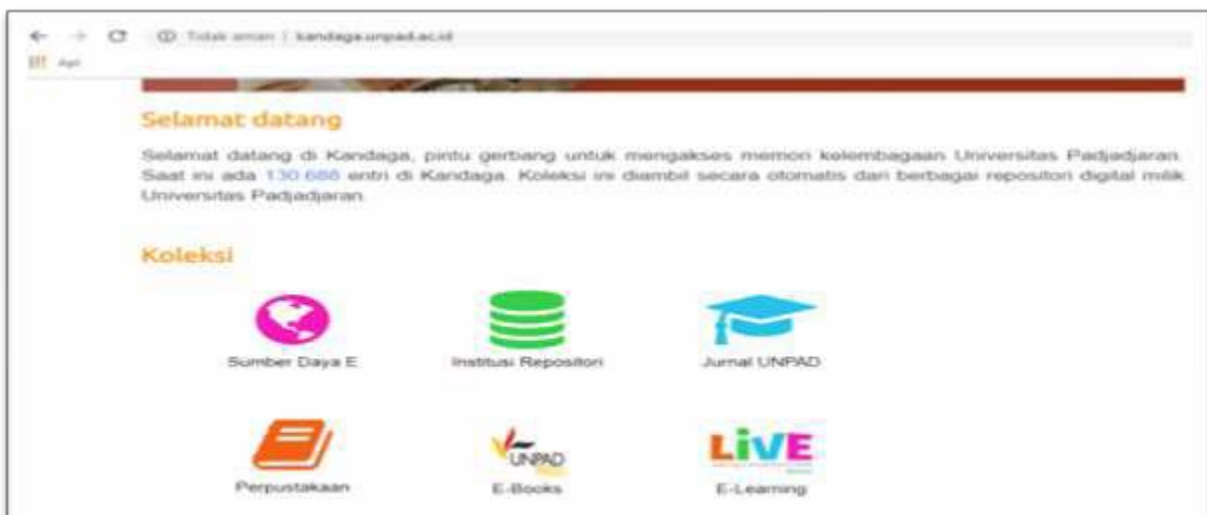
Tidak aman | kandaga.unpad.ac.id

Apl

Selamat datang

Selamat datang di Kandaga, pintu gerbang untuk mengakses memori kelembagaan Universitas Padjadjaran. Saat ini ada 130.688 entri di Kandaga. Koleksi ini diambil secara otomatis dari berbagai repositori digital milik Universitas Padjadjaran.

Koleksi

Sumber Daya E

Institusi Repositori

Jurnal UNPAD

Perpustakaan

UNPAD

E-Books

LiVE

E-Learning